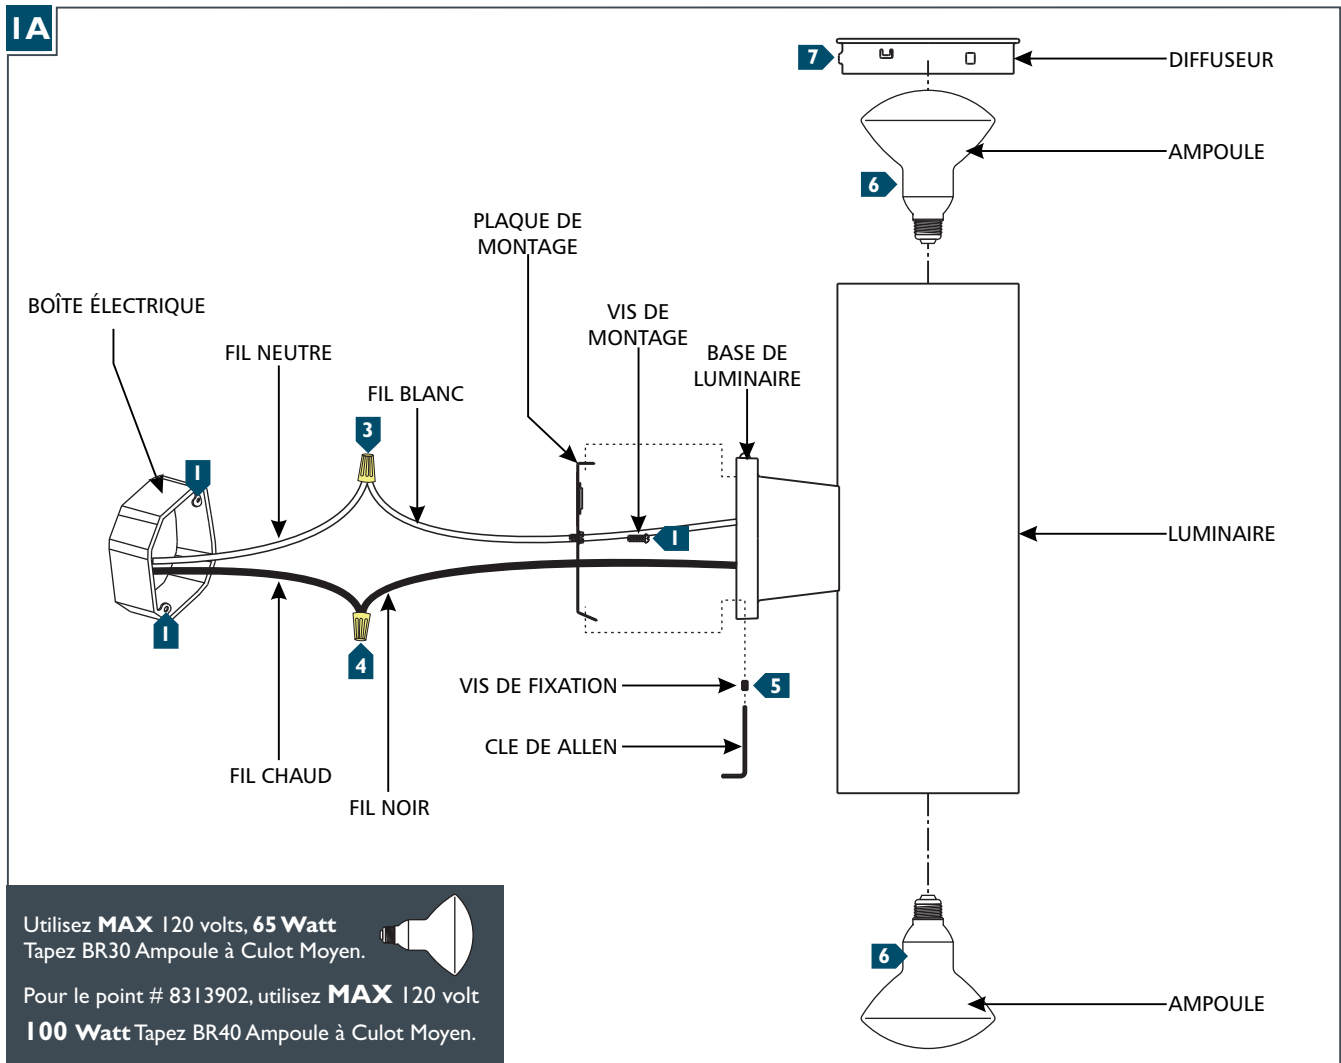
1A

7 DIFFUSEUR

AMPOULE

6

PLAQUE DE MONTAGE

BOÎTE ÉLECTRIQUE

VIS DE MONTAGE

BASE DE LUMINAIRE

FIL NEUTRE

FIL BLANC

3

1

1

LUMINAIRE

1

4

VIS DE FIXATION 5

CLE DE ALLEN

FIL CHAUD

FIL NOIR

Utilisez **MAX** 120 volts, **65 Watt** Tapez BR30 Ampoule à Culot Moyen.

Pour le point # 8313902, utilisez **MAX** 120 volt **100 Watt** Tapez BR40 Ampoule à Culot Moyen.

6

AMPOULE